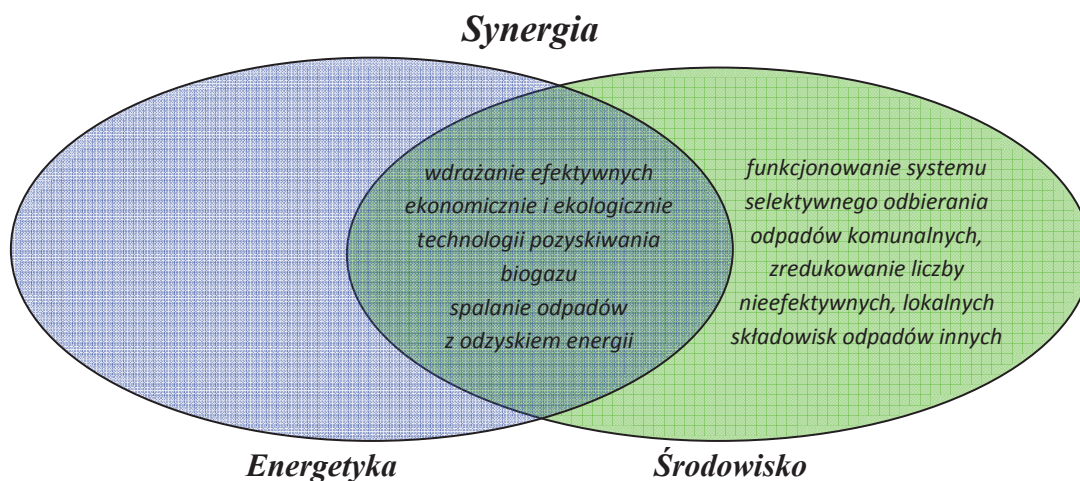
Synergia

wdrażanie efektywnych ekonomicznie i ekologicznie technologii pozyskiwania biogazu
spalanie odpadów z odzyskiem energii

funkcjonowanie systemu selektywnego odbierania odpadów komunalnych, zredukowanie liczby nieefektywnych, lokalnych składowisk odpadów innych

Energetyka

Środowisko